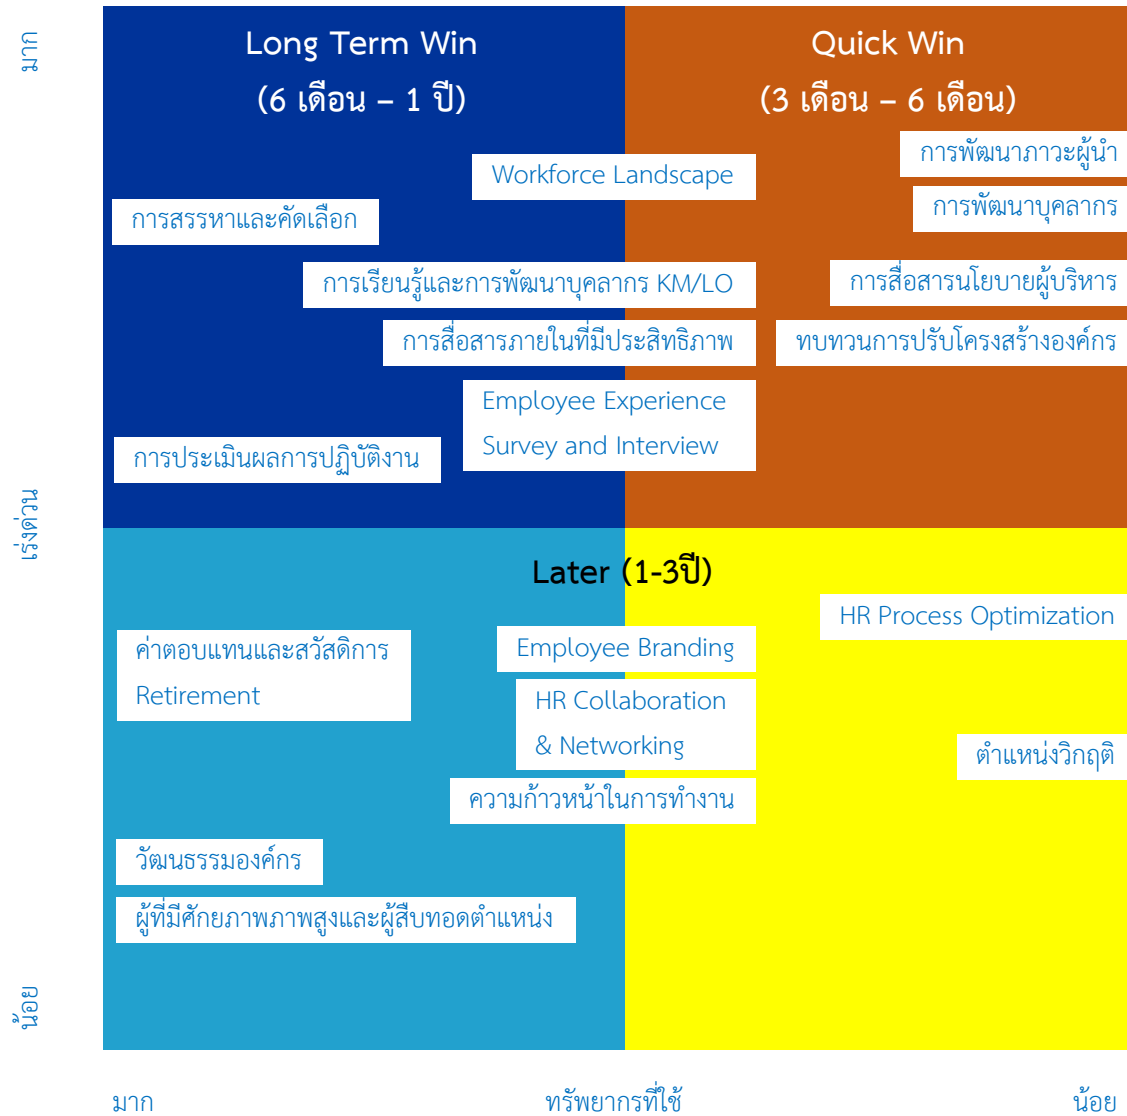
มาก

เร่งด่วน

น้อย

Long Term Win
(6 เดือน – 1 ปี)

Quick Win
(3 เดือน – 6 เดือน)

การพัฒนาภาวะผู้นำ

Workforce Landscape

การพัฒนาบุคลากร

การสรรหาและคัดเลือก

การเรียนรู้และการพัฒนาบุคลากร KM/LO

การสื่อสารนโยบายผู้บริหาร

การสื่อสารภายในที่มีประสิทธิภาพ

ทบทวนการปรับโครงสร้างองค์กร

Employee Experience Survey and Interview

การประเมินผลการปฏิบัติงาน

Later (1-3ปี)

HR Process Optimization

ค่าตอบแทนและสวัสดิการ
Retirement

Employee Branding

HR Collaboration & Networking

ตำแหน่งวิกฤติ

ความก้าวหน้าในการทำงาน

วัฒนธรรมองค์กร

ผู้ที่มีศักยภาพภาพสูงและผู้สืบทอดตำแหน่ง

มาก

ทรัพยากรที่ใช้

น้อย